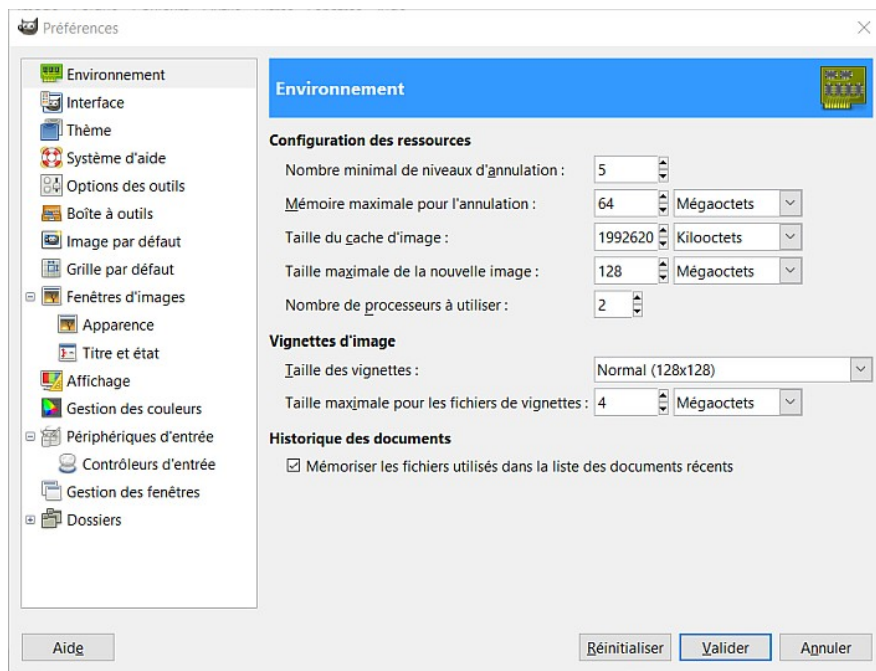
Préférences

Environnement
Interface
Thème
Système d'aide
Options des outils
Boîte à outils
Image par défaut
Grille par défaut
Fenêtres d'images
Apparence
Titre et état
Affichage
Gestion des couleurs
Périphériques d'entrée
Contrôleurs d'entrée
Gestion des fenêtres
Dossiers

Environnement

Configuration des ressources

Nombre minimal de niveaux d'annulation : 5

Mémoire maximale pour l'annulation : 64 Mégaoctets

Taille du cache d'image : 1992620 Kilooctets

Taille maximale de la nouvelle image : 128 Mégaoctets

Nombre de processeurs à utiliser : 2

Vignettes d'image

Taille des vignettes : Normal (128x128)

Taille maximale pour les fichiers de vignettes : 4 Mégaoctets

Historique des documents

☑ Mémoriser les fichiers utilisés dans la liste des documents récents

Aide

Réinitialiser Valider Annuler